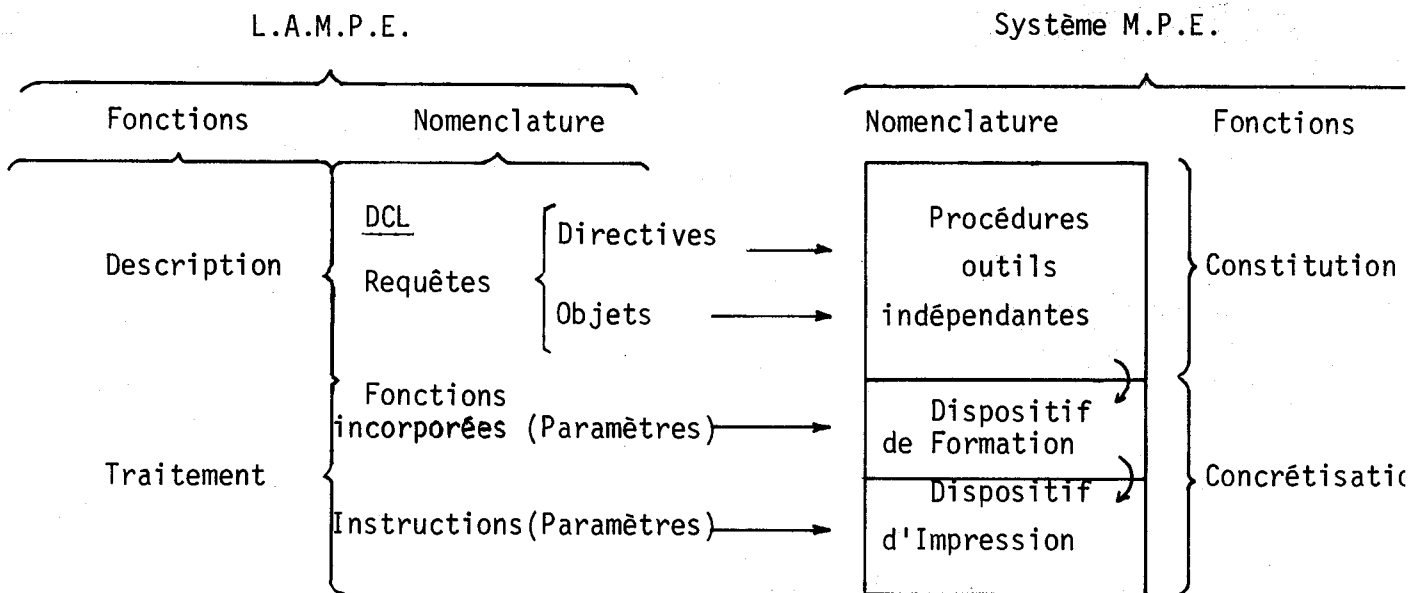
L.A.M.P.E.

Système M.P.E.

Fonctions

Nomenclature

Nomenclature

Fonctions

Description

DCL

Requêtes

Directives

Objets

Procédures outils indépendantes

Constitution

Traitement

Fonctions incorporées (Paramètres)

Instructions(Paramètres)

Dispositif de Formation

Dispositif d'Impression

Concrétisatic